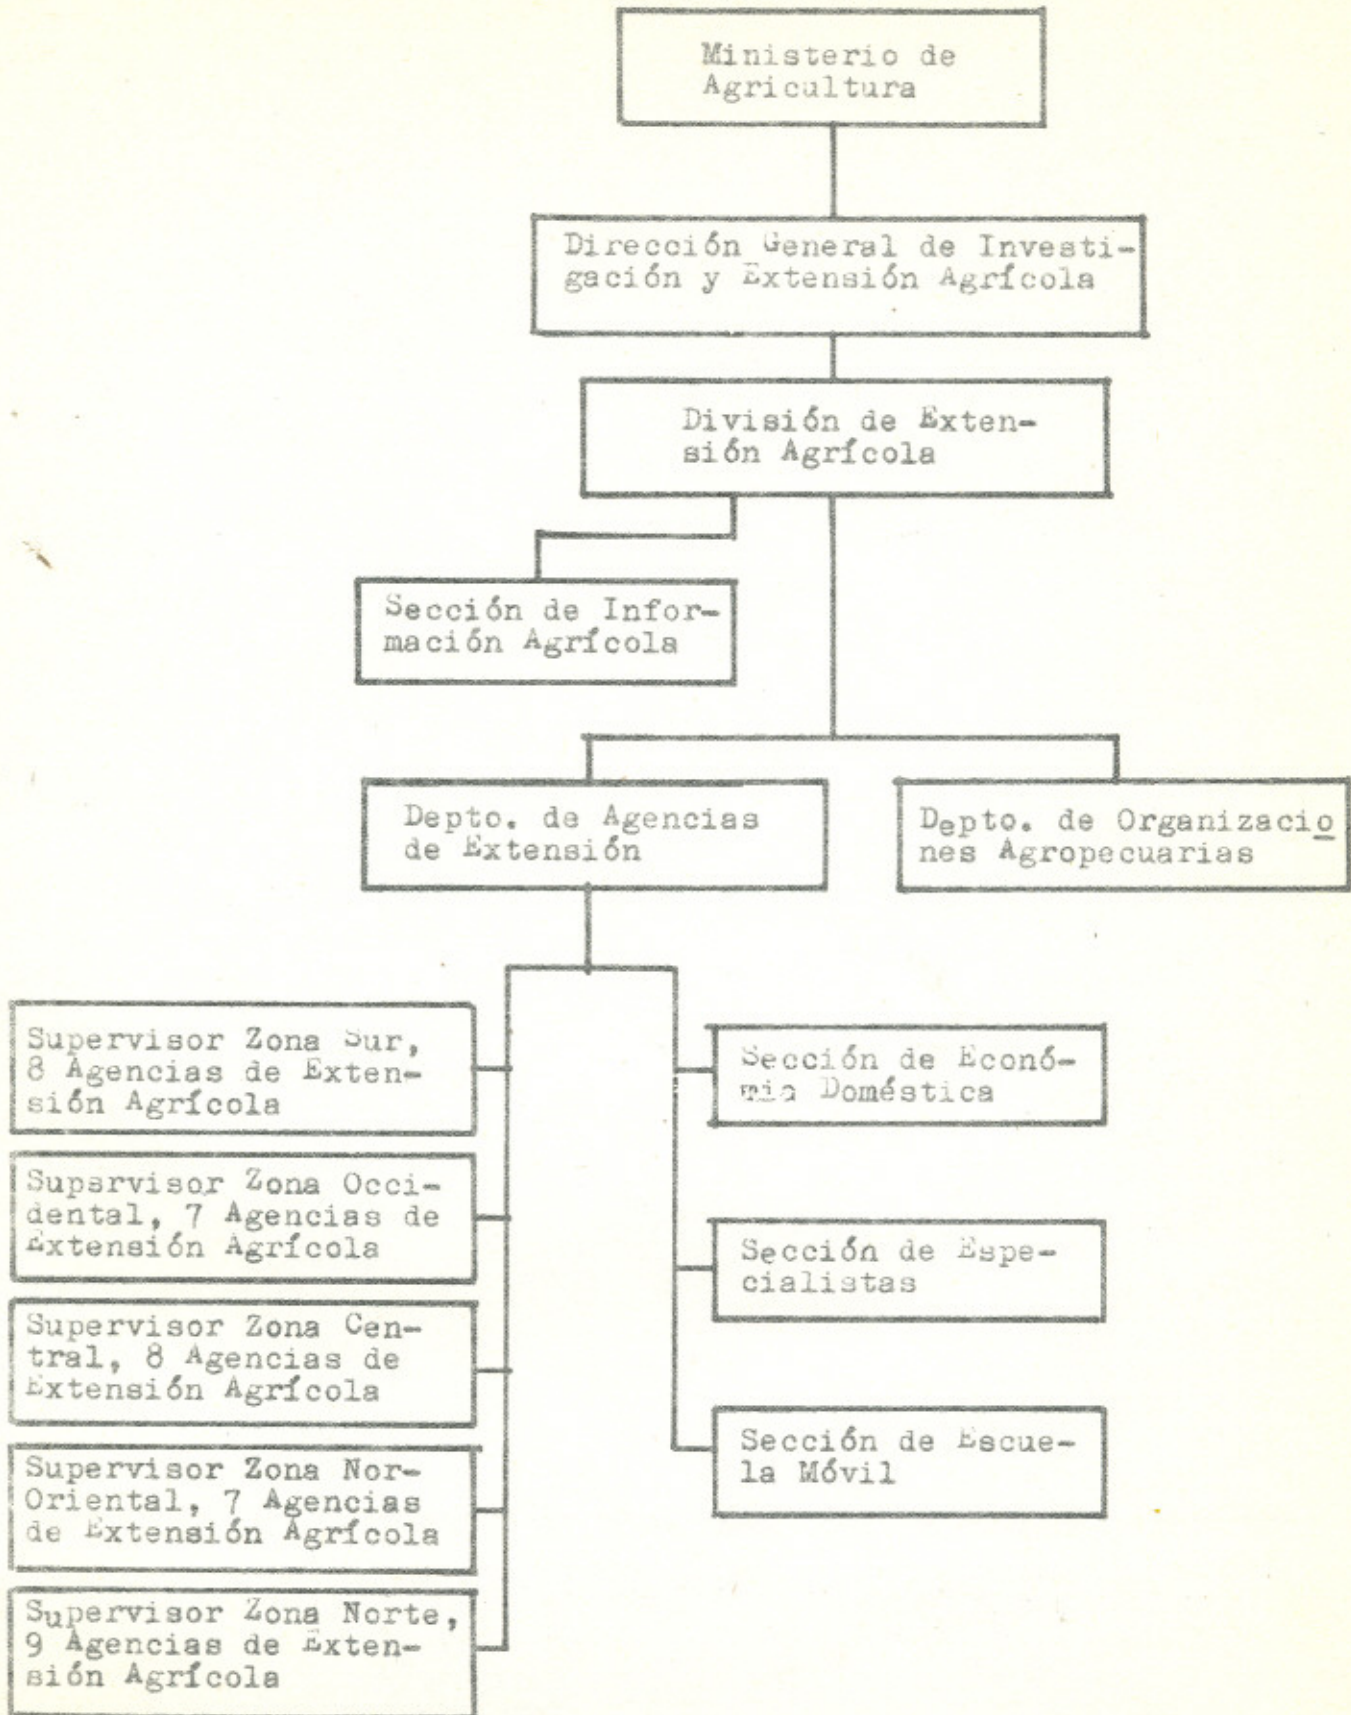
Ministerio de Agricultura

Dirección General de Investigación y Extensión Agrícola

División de Extensión Agrícola

Sección de Información Agrícola

Depto. de Agencias de Extensión

Depto. de Organizaciones Agropecuarias

Supervisor Zona Sur, 8 Agencias de Extensión Agrícola

Supervisor Zona Occidental, 7 Agencias de Extensión Agrícola

Supervisor Zona Central, 8 Agencias de Extensión Agrícola

Supervisor Zona Nor-Oriental, 7 Agencias de Extensión Agrícola

Supervisor Zona Norte, 9 Agencias de Extensión Agrícola

Sección de Economía Doméstica

Sección de Especialistas

Sección de Escuela Móvil